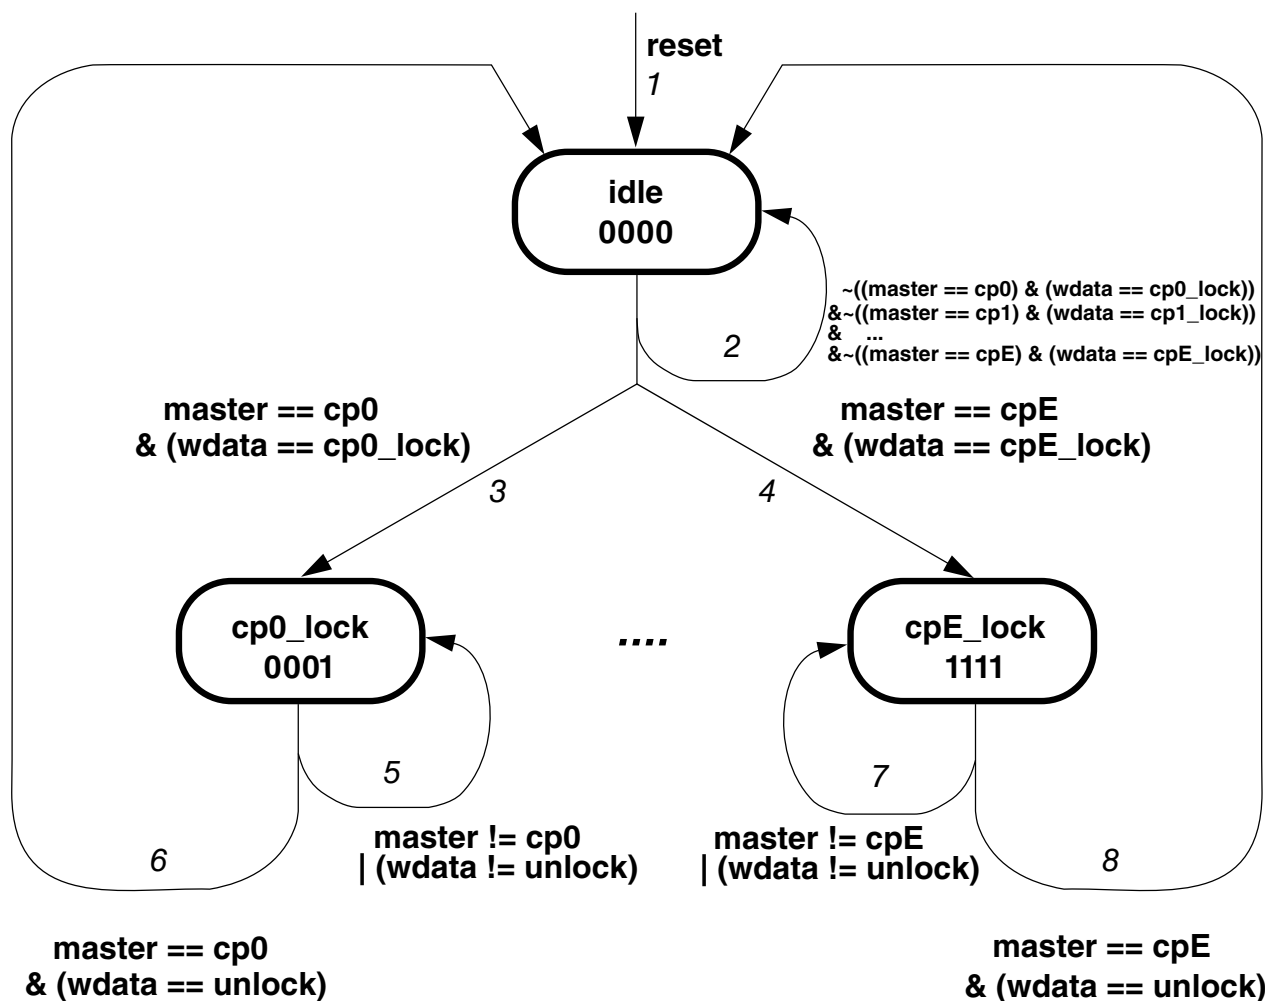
reset
1

idle
0000

~((master == cp0) & (wdata == cp0_lock))
&~((master == cp1) & (wdata == cp1_lock))
& ...
&~((master == cpE) & (wdata == cpE_lock))

2

master == cp0
& (wdata == cp0_lock)

master == cpE
& (wdata == cpE_lock)

3

4

cp0_lock
0001

....

cpE_lock
1111

5

7

6

master != cp0
| (wdata != unlock)

master != cpE
| (wdata != unlock)

8

master == cp0
& (wdata == unlock)

master == cpE
& (wdata == unlock)